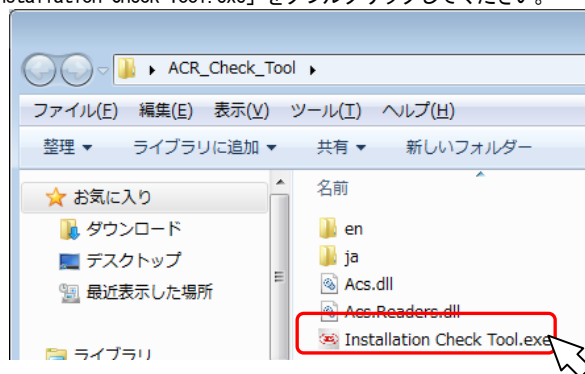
nstallation Check Tool.exe」をダブルクリックしてください。

ACR_Check_Tool

ファイル(F) 編集(E) 表示(V) ツール(T) ヘルプ(H)

整理 ▾ ライブラリに追加 ▾ 共有 ▾ 新しいフォルダー

お気に入り
ダウンロード
デスクトップ
最近表示した場所

ライブラリ

名前
en
ja
Acs.dll
Acs.Readers.dll
Installation Check Tool.exe